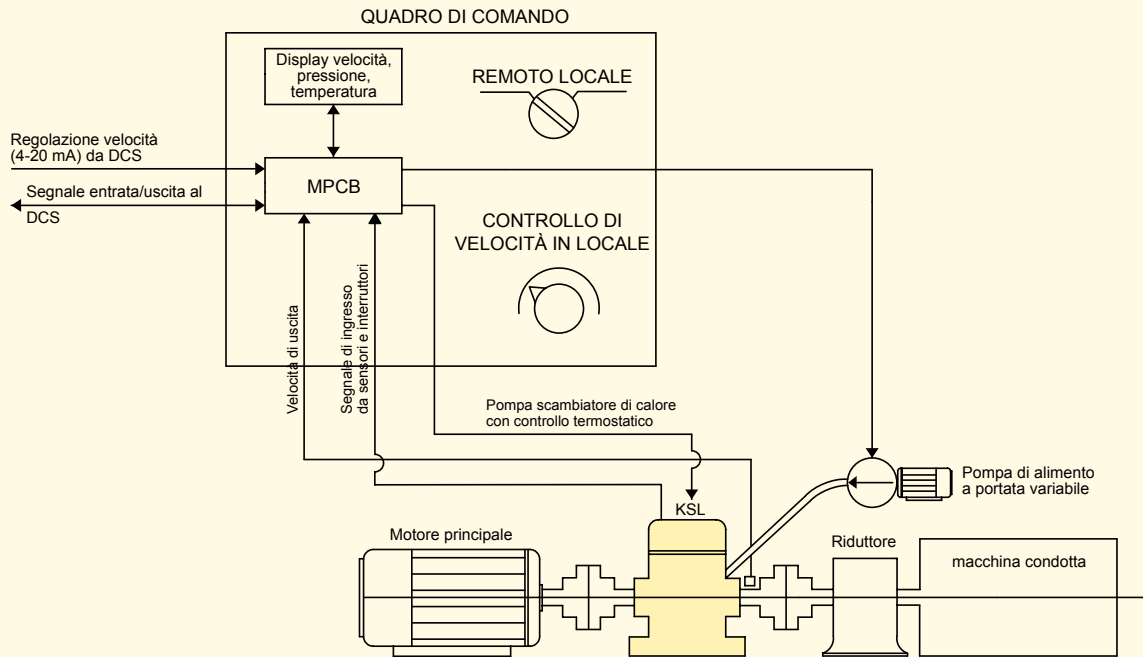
QUADRO DI COMANDO

Display velocità, pressione, temperatura

REMOTO LOCALE

Regolazione velocità (4-20 mA) da DCS

Segnale entrata/uscita al DCS

MPCB

CONTROLLO DI VELOCITÀ IN LOCALE

Velocità di uscita

Segnale di ingresso da sensori e interruttori

Pompa scambiatore di calore con controllo termostatico

Pompa di alimento a portata variabile

KSL

Motore principale

Riduttore

macchina condotta